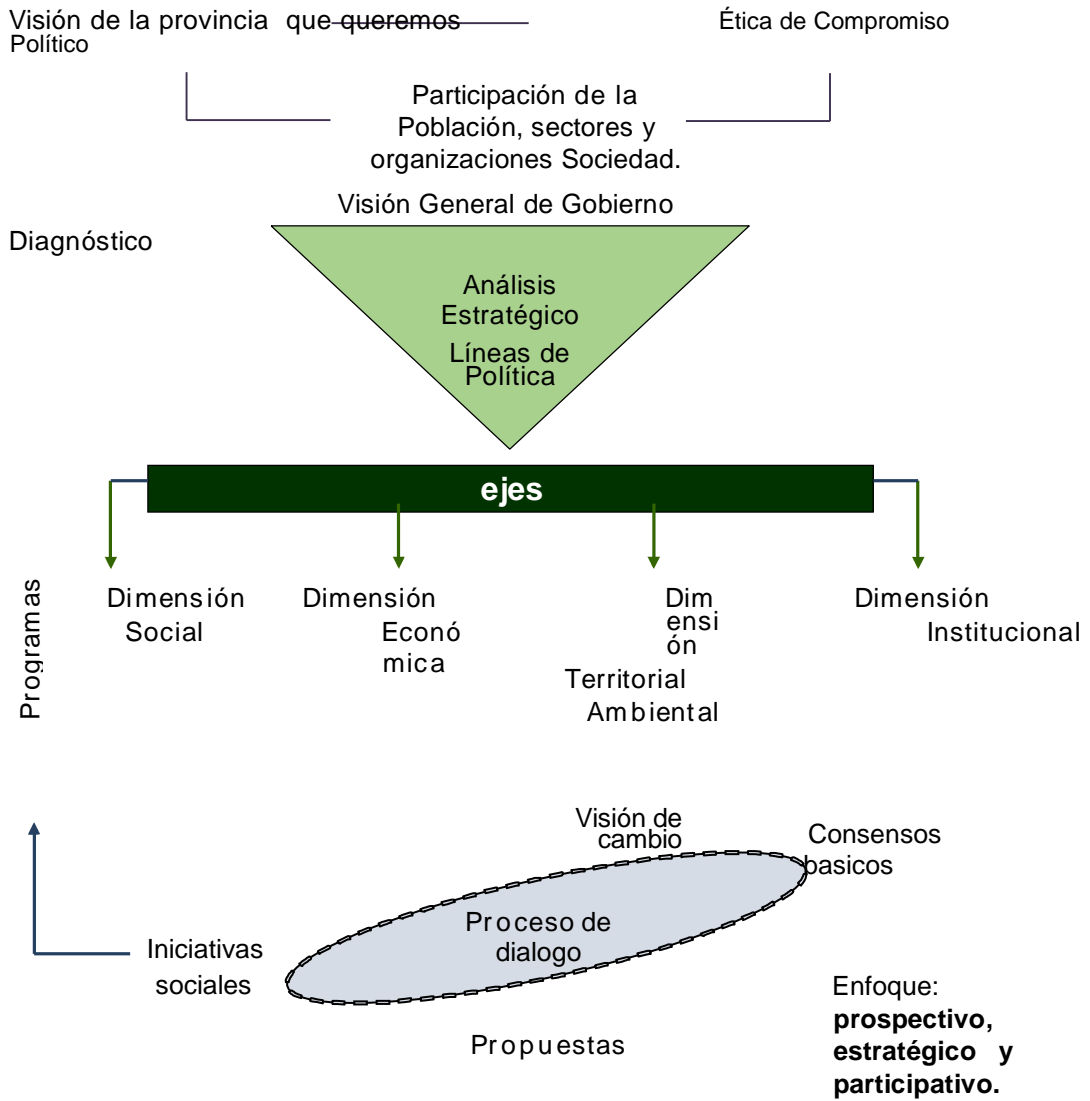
Visión de la provincia que queremos
Político

Ética de Compromiso

Participación de la Población, sectores y organizaciones Sociedad.

Visión General de Gobierno

Diagnóstico

Análisis Estratégico

Líneas de Política

ejes

Programas

Dimensión Social

Dimensión Económica

Dimensión Territorial Ambiental

Dimensión Institucional

Visión de cambio

Consensos basicos

Proceso de dialogo

Iniciativas sociales

Propuestas

Enfoque: **prospectivo, estratégico y participativo.**